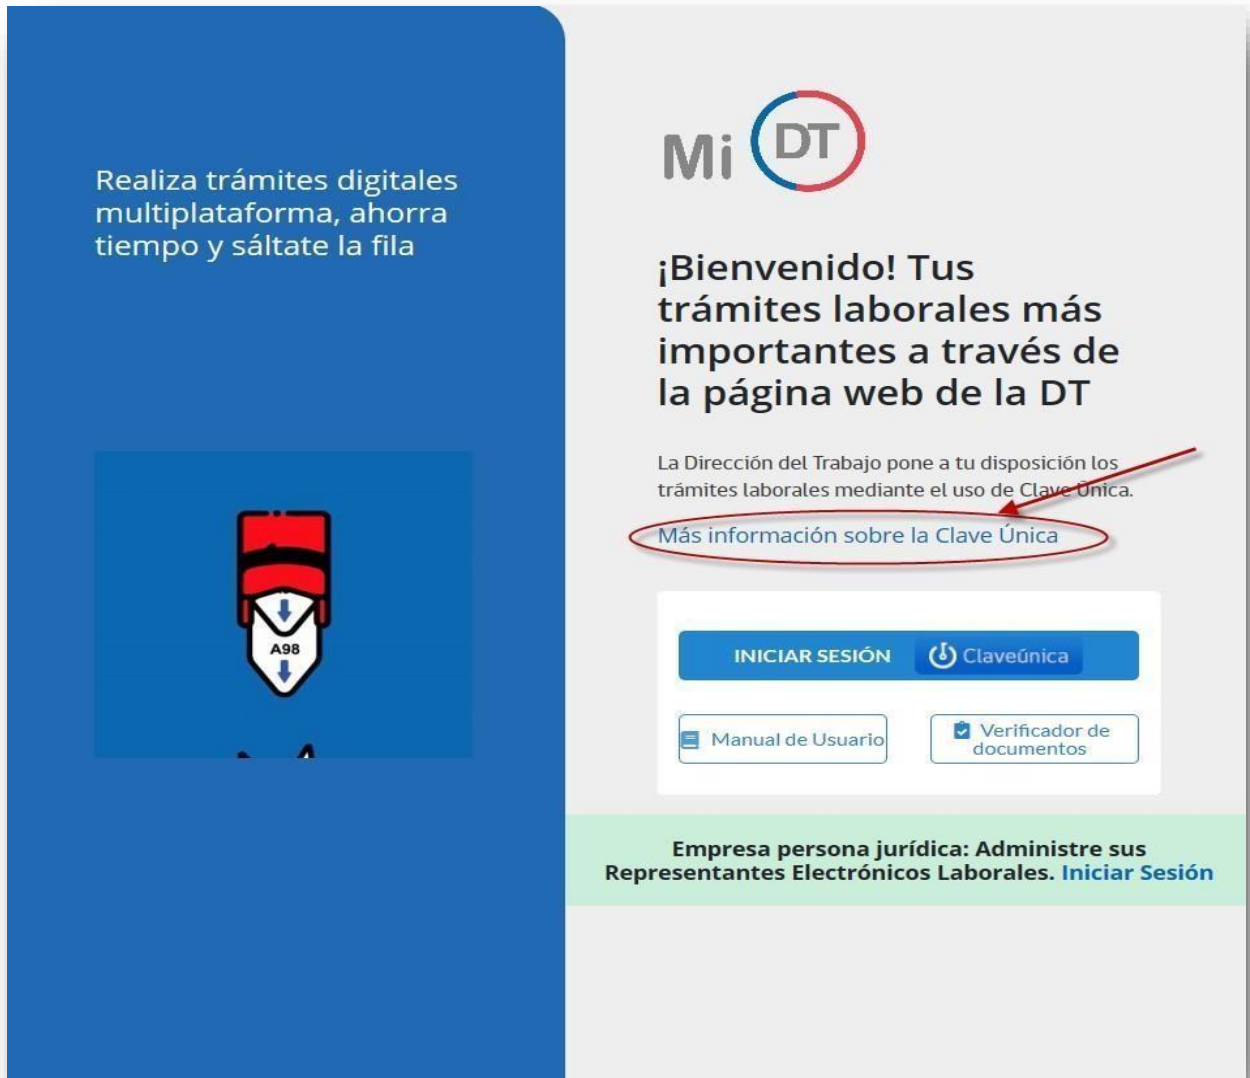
Realiza trámites digitales multiplataforma, ahorra tiempo y sáltate la fila

A98

Mi DT

¡Bienvenido! Tus trámites laborales más importantes a través de la página web de la DT

La Dirección del Trabajo pone a tu disposición los trámites laborales mediante el uso de Clave Única.

Más información sobre la Clave Única

INICIAR SESIÓN Claveúnica

Manual de Usuario

Verificador de documentos

Empresa persona jurídica: Administre sus Representantes Electrónicos Laborales. Iniciar Sesión